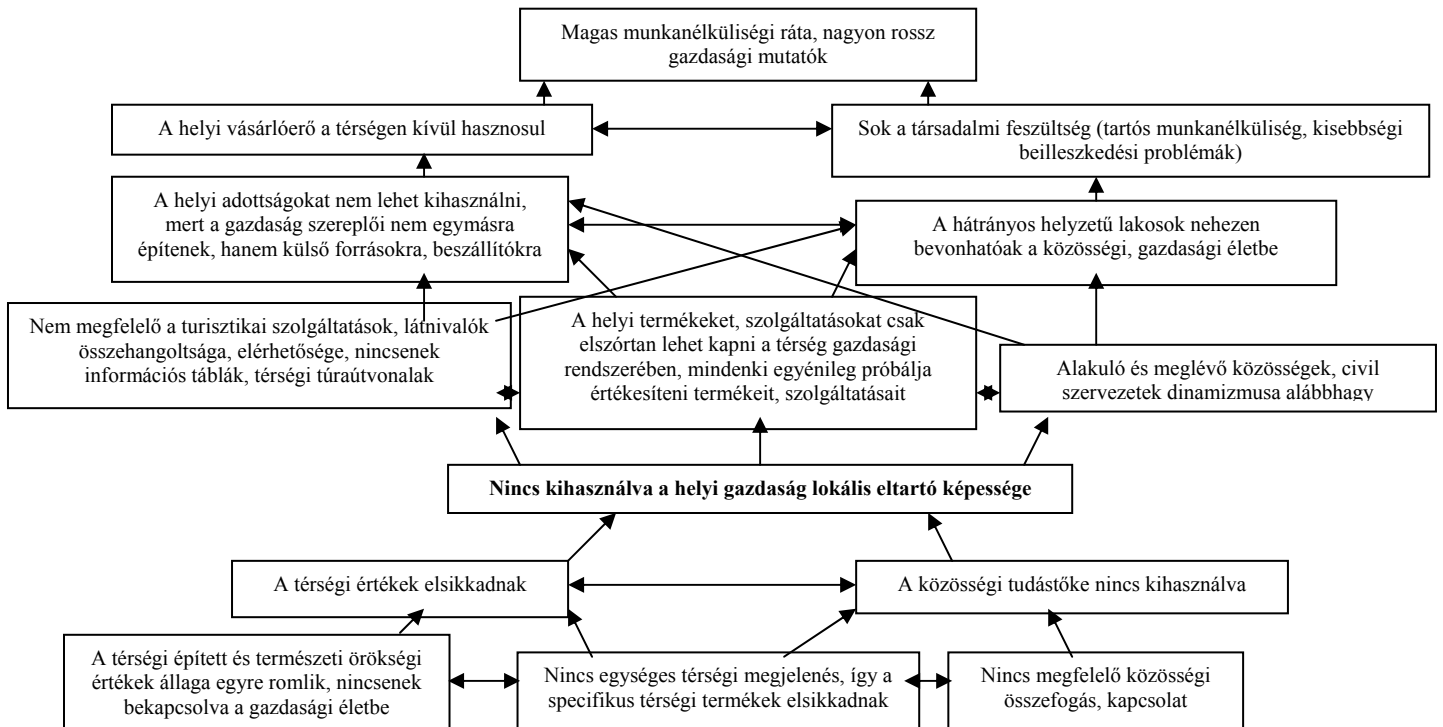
Magas munkanélküliségi ráta, nagyon rossz gazdasági mutatók

A helyi vásárlóerő a térségen kívül hasznosul

Sok a társadalmi feszültség (tartós munkanélküliség, kisebbségi beilleszkedési problémák)

A helyi adottságokat nem lehet kihasználni, mert a gazdaság szereplői nem egymásra építenek, hanem külső forrásokra, beszállítókra

A hátrányos helyzetű lakosok nehezen bevonhatóak a közösségi, gazdasági életbe

Nem megfelelő a turisztikai szolgáltatások, látnivalók összehangoltsága, elérhetősége, nincsenek információs táblák, térségi túraútvonalak

A helyi termékeket, szolgáltatásokat csak elszórtan lehet kapni a térség gazdasági rendszerében, mindenki egyénileg próbálja értékesíteni termékeit, szolgáltatásait

Alakuló és meglévő közösségek, civil szervezetek dinamizmusa alábbhagy

**Nincs kihasználva a helyi gazdaság lokális eltartó képessége**

A térségi értékek elsikkadnak

A közösségi tudástőke nincs kihasználva

A térségi épített és természeti örökségi értékek állaga egyre romlik, nincsenek bekapcsolva a gazdasági életbe

Nincs egységes térségi megjelenés, így a specifikus térségi termékek elsikkadnak

Nincs megfelelő közösségi összefogás, kapcsolat